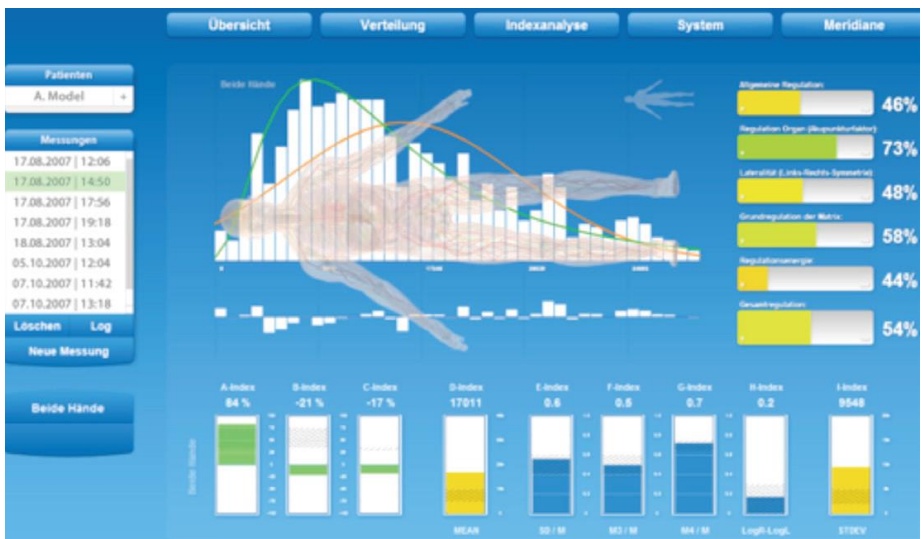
Übersicht
Verteilung
Indexanalyse
System
Meridiane

Patienten
A. Model

Messungen
17.08.2007 | 12:06
17.08.2007 | 14:50
17.08.2007 | 17:56
17.08.2007 | 19:18
18.08.2007 | 13:04
05.10.2007 | 12:04
07.10.2007 | 11:42
07.10.2007 | 13:18

Löschen
Log
Neue Messung

Beide Hände

Beide Hände

Allgemeine Regulation:
46%
Regulation Organ (Akupunkturfaktor)
73%
Lateralität (Links-Rechts-Symmetrie)
48%
Grundregulation der Matrix:
58%
Regulationsenergie:
44%
Gesamtregulation:
54%

Beide Hände

A-Index
84 %
B-Index
-21 %
C-Index
-17 %
D-Index
17011
MEAN
E-Index
0.6
SD / M
F-Index
0.5
M3 / M
G-Index
0.7
M4 / M
H-Index
0.2
LogR-LogL
I-Index
9548
STDEV